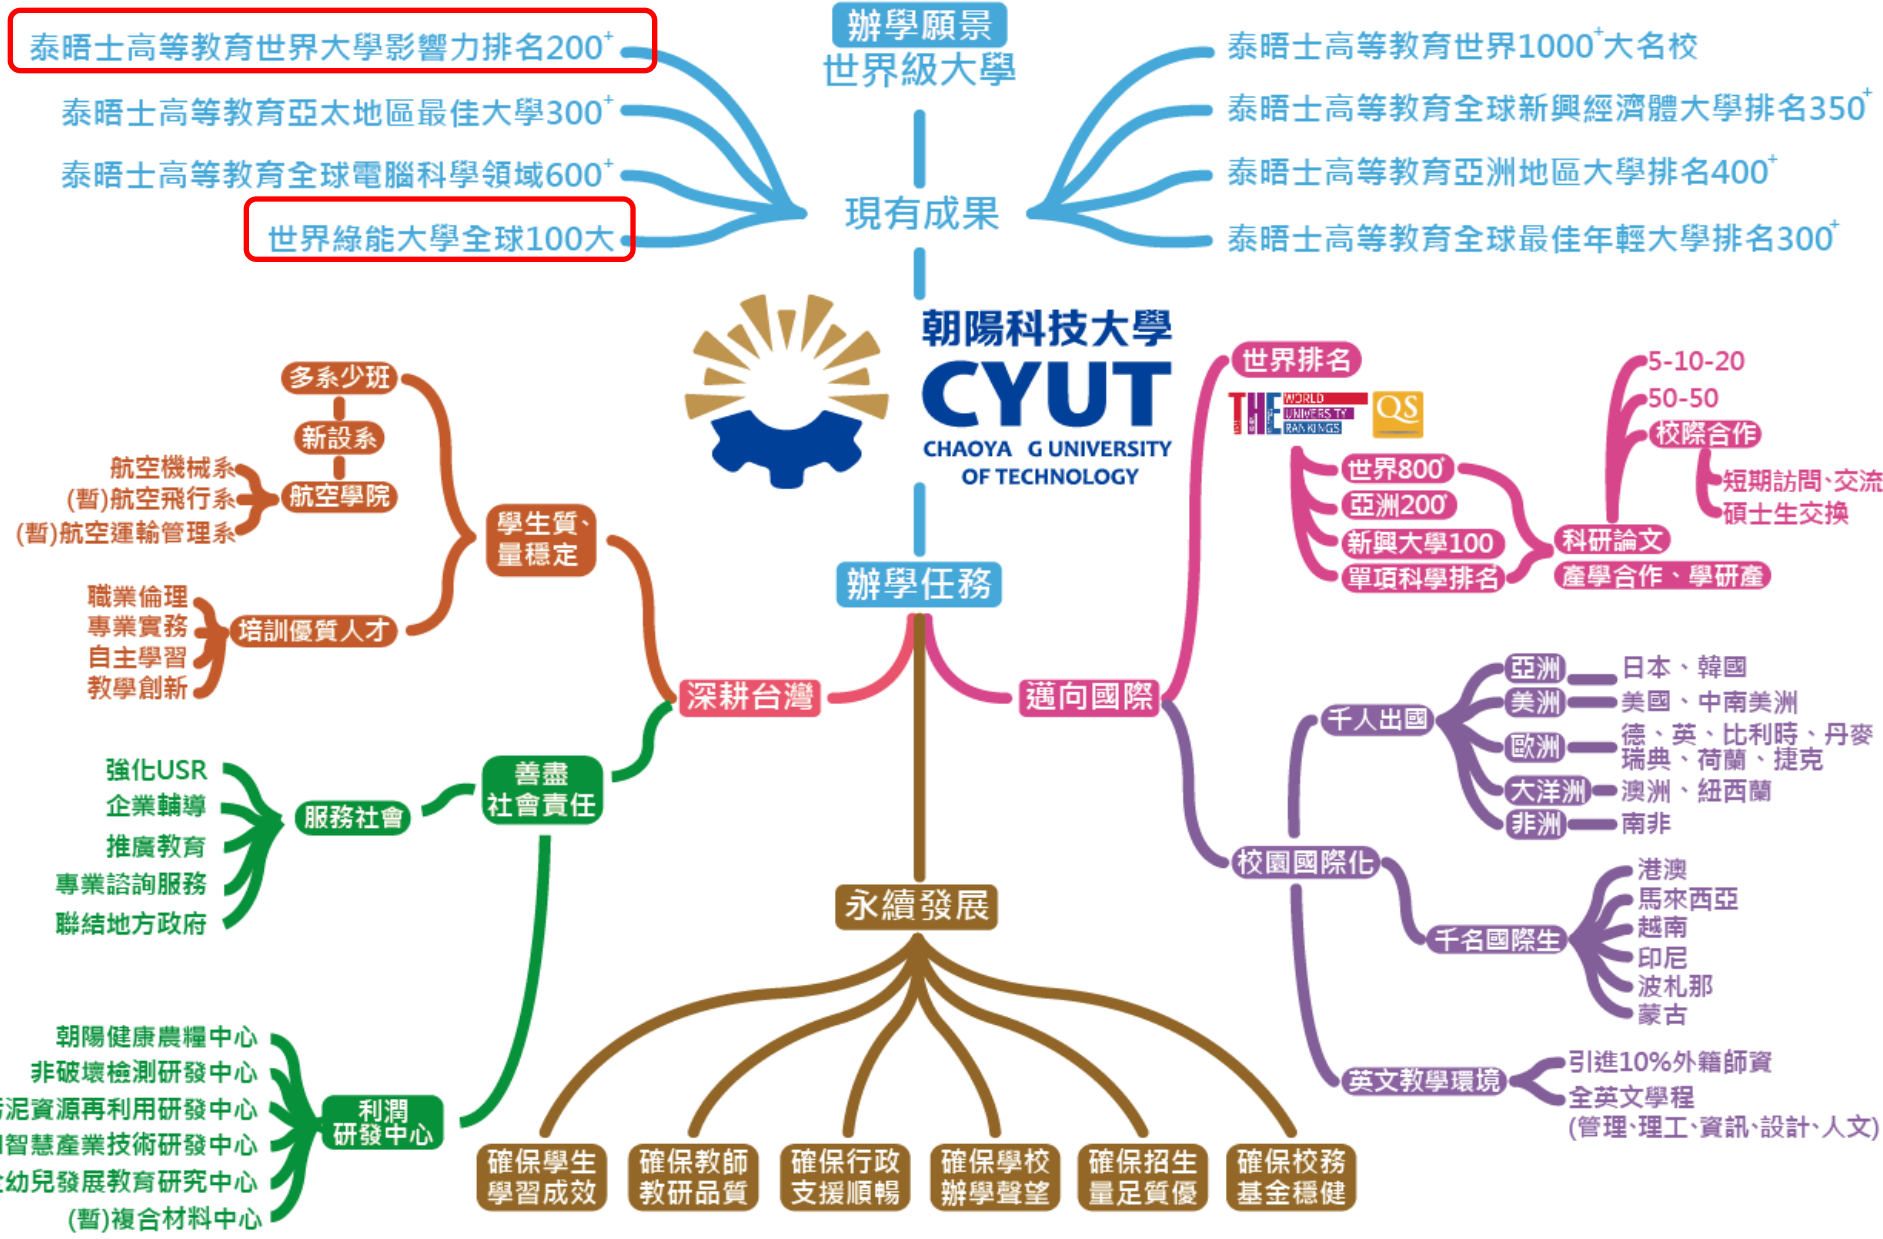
泰晤士高等教育世界大學影響力排名$200^+$
泰晤士高等教育亞太地區最佳大學$300^+$
泰晤士高等教育全球電腦科學領域$600^+$
世界綠能大學全球100大

辦學願景
世界級大學
現有成果

泰晤士高等教育世界$1000^+$大名校
泰晤士高等教育全球新興經濟體大學排名$350^+$
泰晤士高等教育亞洲地區大學排名$400^+$
泰晤士高等教育全球最佳年輕大學排名$300^+$

朝陽科技大學
CYUT
CHAOYA G UNIVERSITY OF TECHNOLOGY

辦學任務

多系少班
新設系
航空學院
航空機械系
(暫)航空飛行系
(暫)航空運輸管理系
學生質、量穩定
職業倫理
專業實務
自主學習
教學創新
培訓優質人才
深耕台灣
善盡社會責任
強化USR
企業輔導
推廣教育
專業諮詢服務
聯結地方政府
服務社會
朝陽健康農糧中心
非破壞檢測研發中心
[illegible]泥資源再利用研發中心
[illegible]智慧產業技術研發中心
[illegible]幼兒發展教育研究中心
(暫)複合材料中心
利潤研發中心

世界排名
THE WORLD UNIVERSITY RANKINGS
QS
世界800
亞洲200
新興大學100
單項科學排名
科研論文
產學合作、學研產
5-10-20
50-50
校際合作
短期訪問、交流
碩士生交換
邁向國際
千人出國
亞洲 日本、韓國
美洲 美國、中南美洲
歐洲 德、英、比利時、丹麥、瑞典、荷蘭、捷克
大洋洲 澳洲、紐西蘭
非洲 南非
校園國際化
千名國際生
港澳
馬來西亞
越南
印尼
波札那
蒙古
英文教學環境
引進10%外籍師資
全英文學程
(管理、理工、資訊、設計、人文)

永續發展
確保學生學習成效
確保教師教研品質
確保行政支援順暢
確保學校辦學聲望
確保招生量足質優
確保校務基金穩健